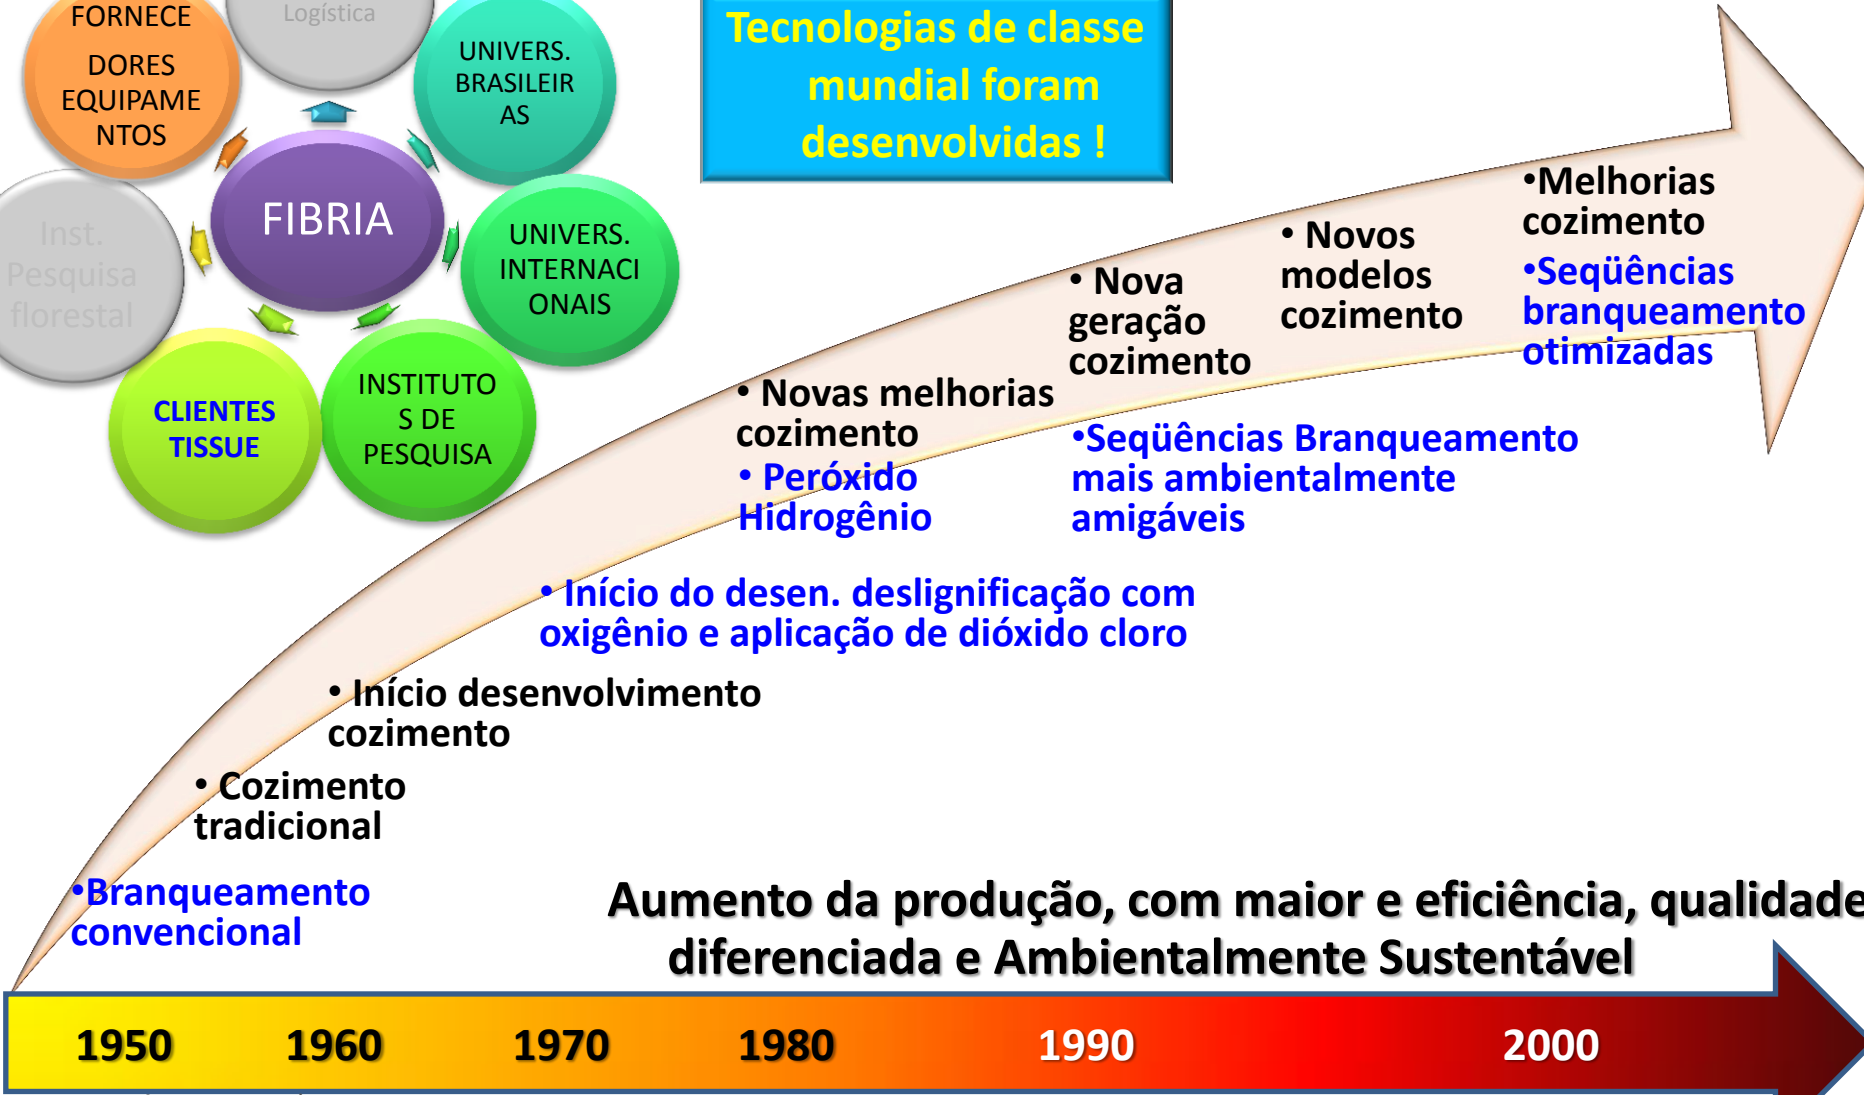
FORNECEDORES EQUIPAMENTOS

Logística

UNIVERS. BRASILEIRAS

FIBRIA

Inst. Pesquisa florestal

UNIVERS. INTERNACIONAIS

CLIENTES TISSUE

INSTITUTOS DE PESQUISA

Tecnologias de classe mundial foram desenvolvidas !

•Melhorias cozimento

•Seqüências branqueamento otimizadas

• Novos modelos cozimento

• Nova geração cozimento

• Novas melhorias cozimento

• Peróxido Hidrogênio

•Seqüências Branqueamento mais ambientalmente amigáveis

• Início do desen. deslignificação com oxigênio e aplicação de dióxido cloro

• Início desenvolvimento cozimento

• Cozimento tradicional

•Branqueamento convencional

Aumento da produção, com maior e eficiência, qualidade diferenciada e Ambientalmente Sustentável

1950 1960 1970 1980 1990 2000